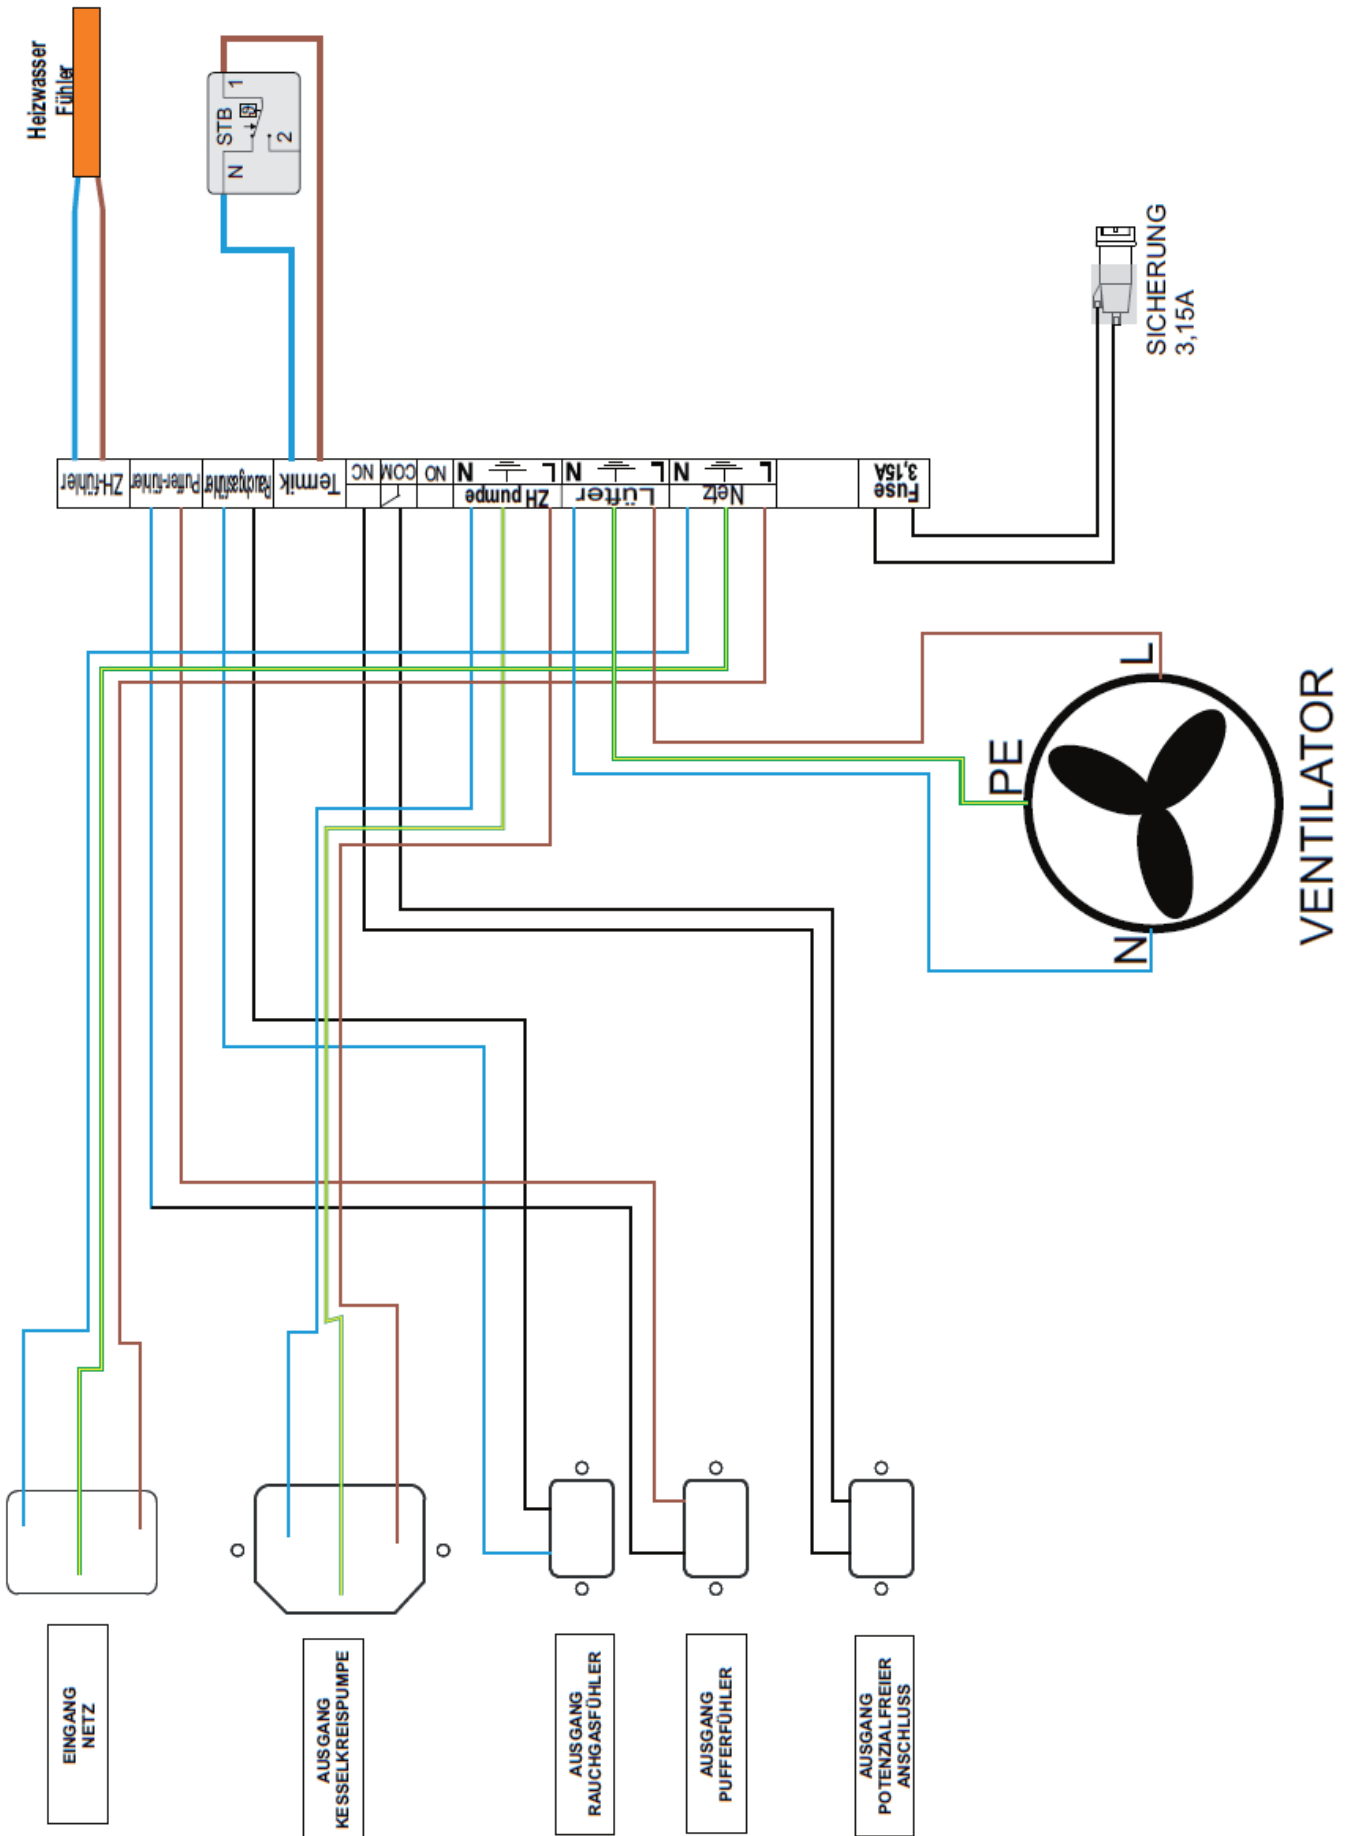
Heizwasser Fühler

STB
1
2
N

SICHERUNG
3,15A

ZH-Fühler
Puffer-fühler
Rauchgasfühler
Termik
NC
COM
NO
N
L
ZH pumpe
N
L
Lüfter
N
L
Netz
Fuse 3,15A

L
PE
N
VENTILATOR

EINGANG NETZ

AUSGANG KESSELKREISPUMPE

AUSGANG RAUCHGASFÜHLER

AUSGANG PUFFERFÜHLER

AUSGANG POTENZIALFREIER ANSCHLUSS